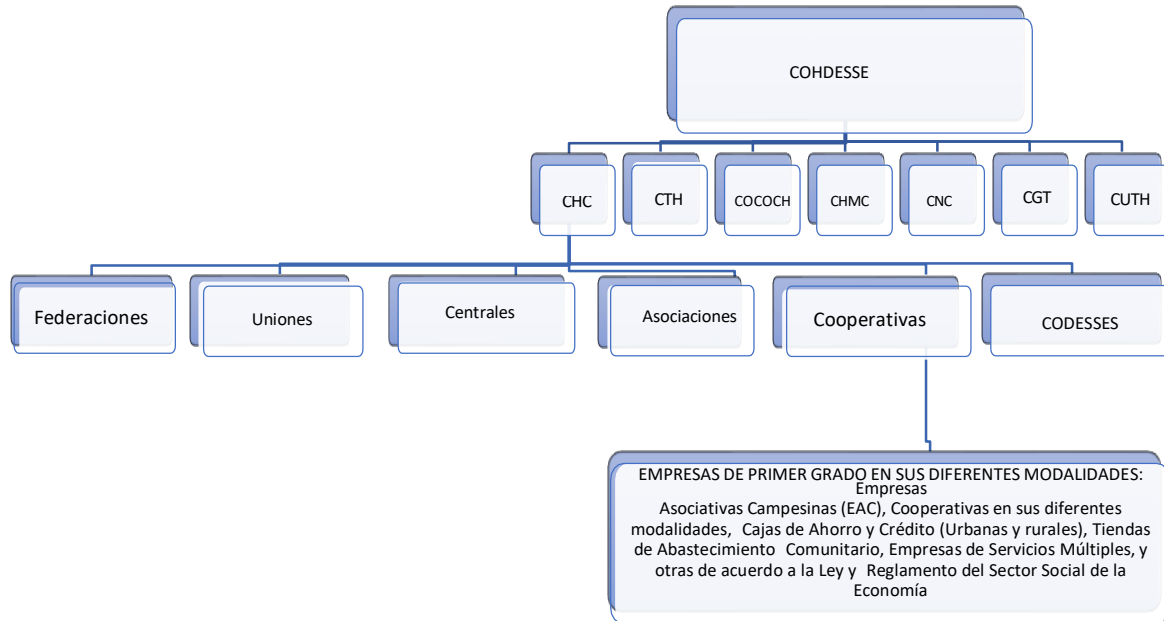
COHDESSE

CHC

CTH

COCOCH

CHMC

CNC

CGT

CUTH

Federaciones

Uniones

Centrales

Asociaciones

Cooperativas

CODESSES

EMPRESAS DE PRIMER GRADO EN SUS DIFERENTES MODALIDADES: Empresas Asociativas Campesinas (EAC), Cooperativas en sus diferentes modalidades, Cajas de Ahorro y Crédito (Urbanas y rurales), Tiendas de Abastecimiento Comunitario, Empresas de Servicios Múltiples, y otras de acuerdo a la Ley y Reglamento del Sector Social de la Economía